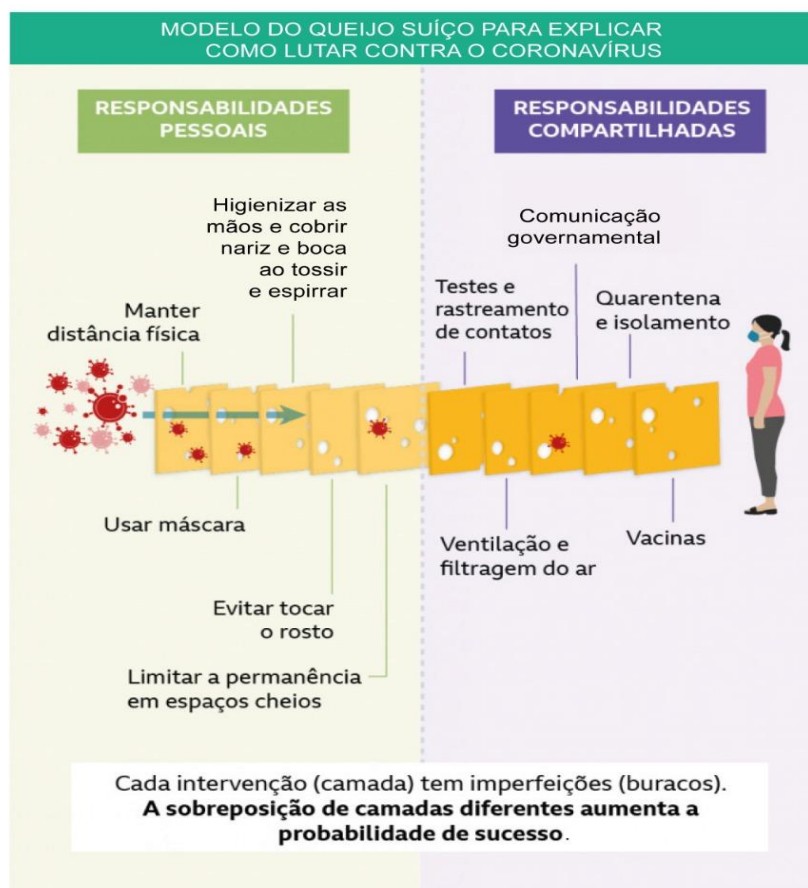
MODELO DO QUEIJO SUÍÇO PARA EXPLICAR COMO LUTAR CONTRA O CORONAVÍRUS

RESPONSABILIDADES PESSOAIS

RESPONSABILIDADES COMPARTILHADAS

Higienizar as mãos e cobrir nariz e boca ao tossir e espirrar

Manter distância física

Comunicação governamental

Testes e rastreamento de contatos

Quarentena e isolamento

Usar máscara

Ventilação e filtragem do ar

Vacinas

Evitar tocar o rosto

Limitar a permanência em espaços cheios

Cada intervenção (camada) tem imperfeições (buracos). **A sobreposição de camadas diferentes aumenta a probabilidade de sucesso**.